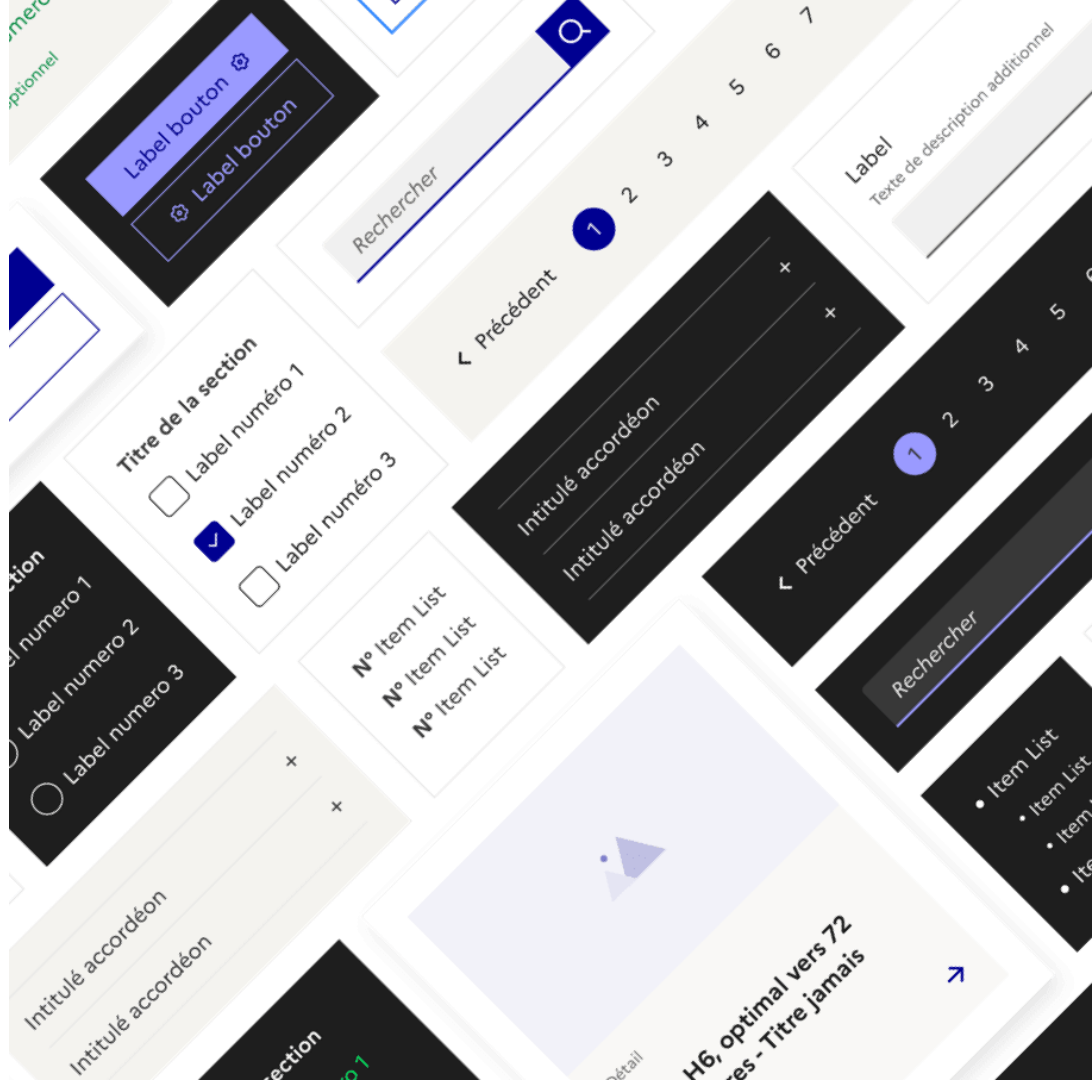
umero
ptionnel

Label bouton
Label bouton

Rechercher

Précédent
1 2 3 4 5 6 7

Label
Texte de description additionnel

Titre de la section
Label numéro 1
Label numéro 2
Label numéro 3

Intitulé accordéon
Intitulé accordéon

Précédent
1 2 3 4 5 6

ection
Label numero 1
Label numero 2
Label numero 3

N° Item List
N° Item List
N° Item List

Rechercher

Item List
Item List
Item
Ite

Intitulé accordéon
Intitulé accordéon

H6, optimal vers 72
res - Titre jamais
Détail

ection
ro 1